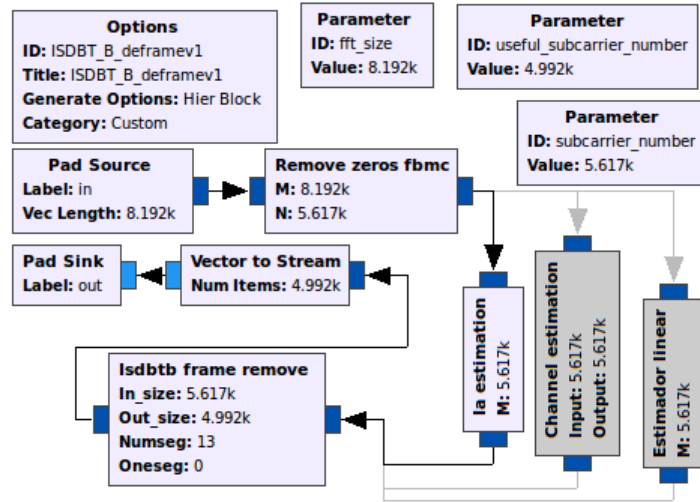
Options
ID: ISDBT_B_deframev1
Title: ISDBT_B_deframev1
Generate Options: Hier Block
Category: Custom

Parameter
ID: fft_size
Value: 8.192k

Parameter
ID: useful_subcarrier_number
Value: 4.992k

Parameter
ID: subcarrier_number
Value: 5.617k

Pad Source
Label: in
Vec Length: 8.192k

Remove zeros fbmc
M: 8.192k
N: 5.617k

Pad Sink
Label: out

Vector to Stream
Num Items: 4.992k

Isdbtb frame remove
In_size: 5.617k
Out_size: 4.992k
Numseg: 13
Oneseg: 0

la estimation
M: 5.617k

Channel estimation
Input: 5.617k
Output: 5.617k

Estimador linear
M: 5.617k